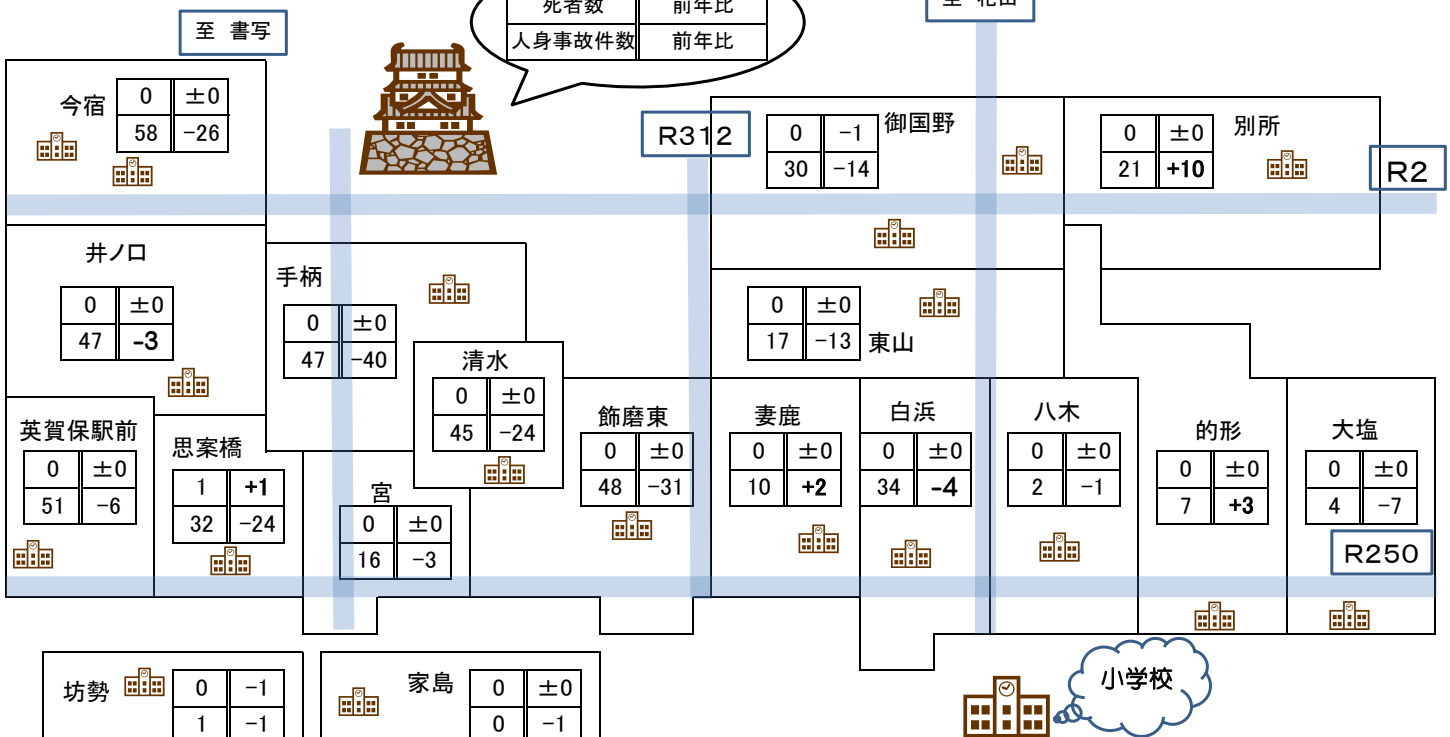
至 書写

| 死者数 | 前年比 |
|---|---|
| 人身事故件数 | 前年比 |

至 花田

今宿
| 0 | ±0 |
|---|---|
| 58 | −26 |

R312

| 0 | −1 |
|---|---|
| 30 | −14 |
御国野

| 0 | ±0 |
|---|---|
| 21 | +10 |
別所

R2

井ノ口
| 0 | ±0 |
|---|---|
| 47 | -3 |

手柄
| 0 | ±0 |
|---|---|
| 47 | −40 |

| 0 | ±0 |
|---|---|
| 17 | −13 |
東山

清水
| 0 | ±0 |
|---|---|
| 45 | −24 |

英賀保駅前
| 0 | ±0 |
|---|---|
| 51 | −6 |

思案橋
| 1 | +1 |
|---|---|
| 32 | −24 |

宮
| 0 | ±0 |
|---|---|
| 16 | −3 |

飾磨東
| 0 | ±0 |
|---|---|
| 48 | −31 |

妻鹿
| 0 | ±0 |
|---|---|
| 10 | +2 |

白浜
| 0 | ±0 |
|---|---|
| 34 | -4 |

八木
| 0 | ±0 |
|---|---|
| 2 | −1 |

的形
| 0 | ±0 |
|---|---|
| 7 | +3 |

大塩
| 0 | ±0 |
|---|---|
| 4 | −7 |

R250

坊勢
| 0 | −1 |
|---|---|
| 1 | −1 |

家島
| 0 | ±0 |
|---|---|
| 0 | −1 |

小学校